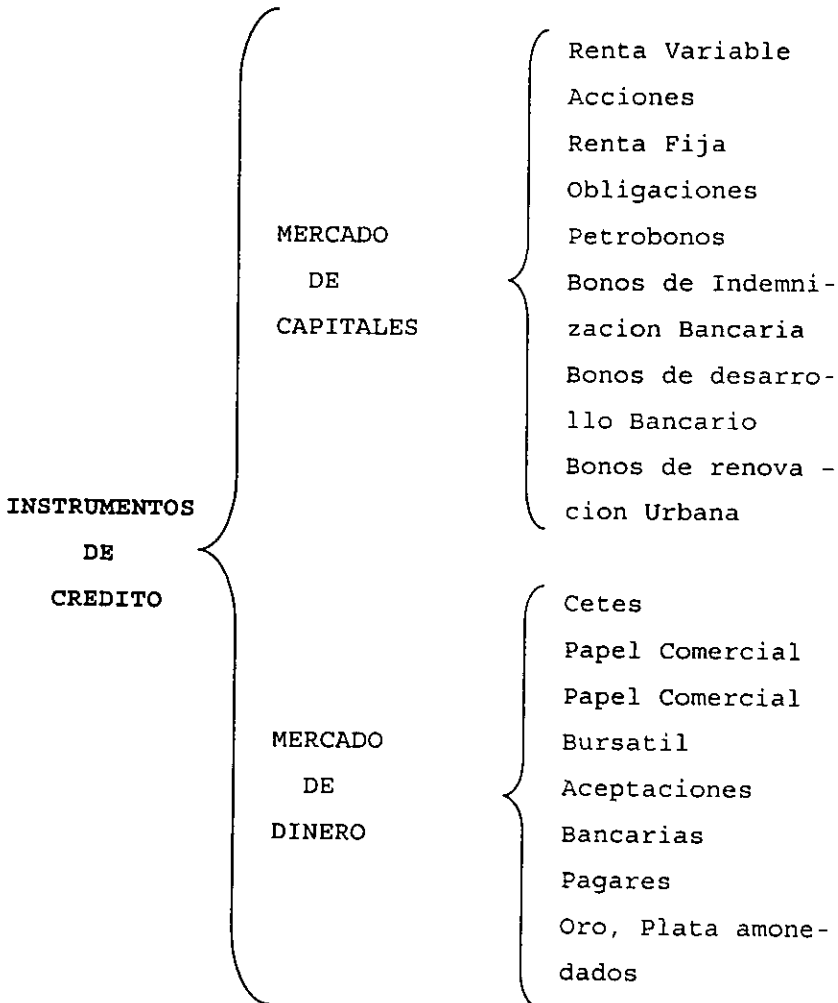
INSTRUMENTOS DE CREDITO

MERCADO DE CAPITALES

Renta Variable
Acciones
Renta Fija
Obligaciones
Petrobonos
Bonos de Indemnizacion Bancaria
Bonos de desarrollo Bancario
Bonos de renovacion Urbana

MERCADO DE DINERO

Cetes
Papel Comercial
Papel Comercial Bursatil
Aceptaciones Bancarias
Pagares
Oro, Plata amonedados